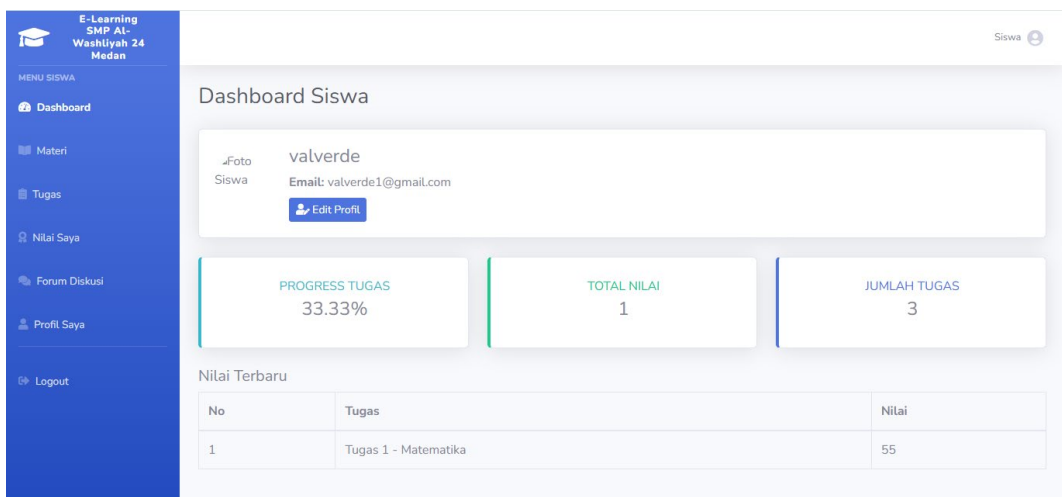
E-Learning SMP Al-Washliyah 24 Medan

MENU SISWA

Dashboard

Materi

Tugas

Nilai Saya

Forum Diskusi

Profil Saya

Logout

Siswa

Dashboard Siswa

Foto Siswa

valverde

**Email:** valverde1@gmail.com

Edit Profil

PROGRESS TUGAS
33.33%

TOTAL NILAI
1

JUMLAH TUGAS
3

Nilai Terbaru

| No | Tugas | Nilai |
|---|---|---|
| 1 | Tugas 1 - Matematika | 55 |